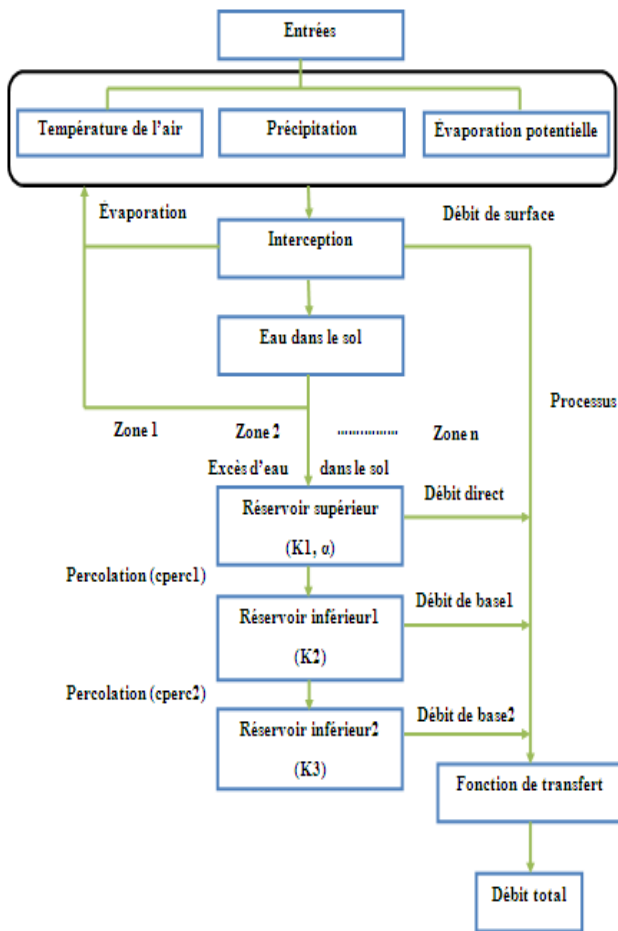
Entrées

Température de l'air

Précipitation

Évaporation potentielle

Évaporation

Débit de surface

Interception

Eau dans le sol

Processus

Zone 1

Zone 2

..............

Zone n

Excès d'eau dans le sol

Réservoir supérieur

(K1, α)

Débit direct

Percolation (cperc1)

Réservoir inférieur1

(K2)

Débit de base1

Percolation (cperc2)

Réservoir inférieur2

(K3)

Débit de base2

Fonction de transfert

Débit total